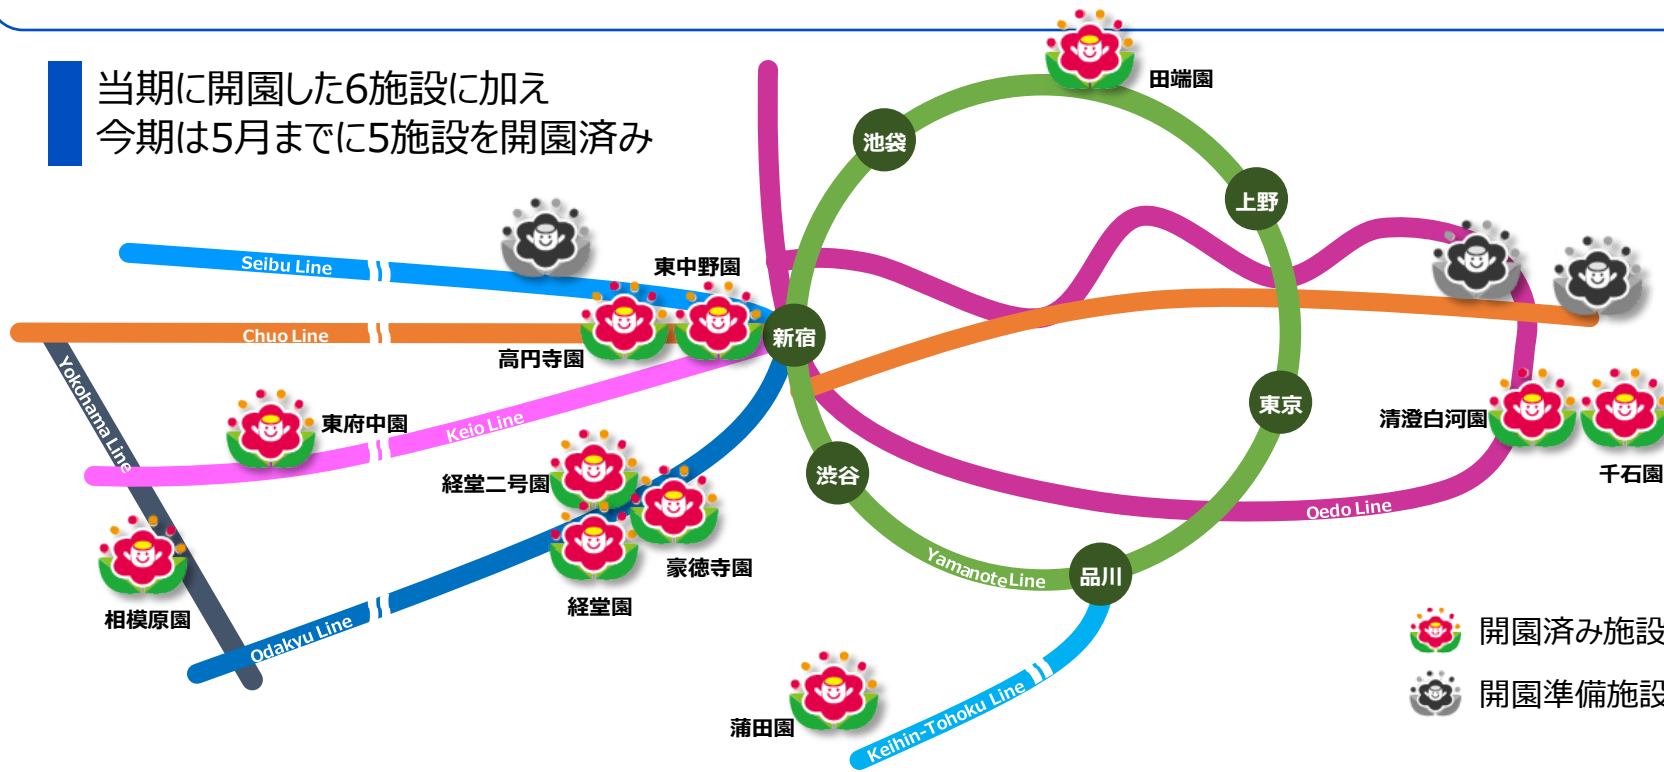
当期に開園した6施設に加え
今期は5月までに5施設を開園済み

田端園
池袋
上野
Seibu Line
東中野園
Chuo Line
新宿
高円寺園
Yokohama Line
東府中園
Keio Line
東京
清澄白河園
千石園
経堂二号園
渋谷
Oedo Line
豪徳寺園
Yamanote Line
品川
相模原園
経堂園
Odakyu Line
開園済み施設
開園準備施設
蒲田園
Keihin-Tohoku Line